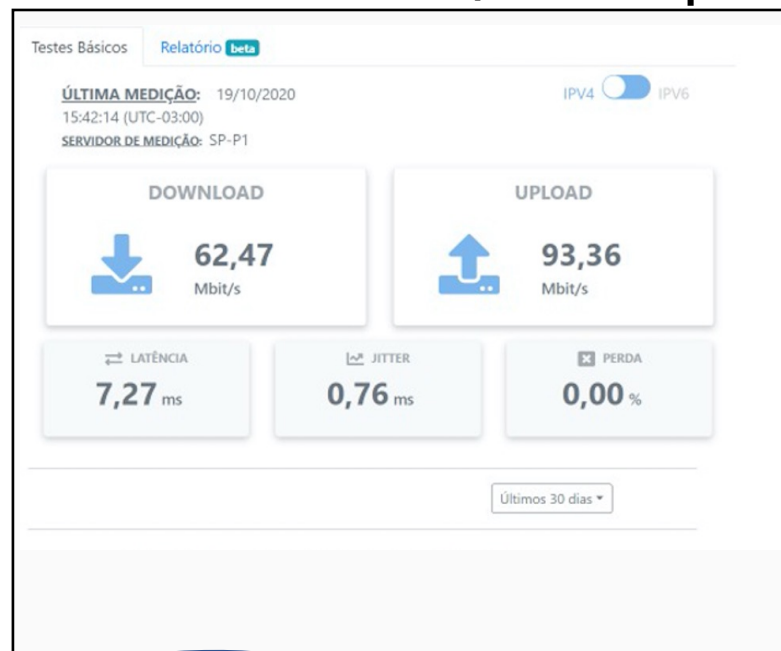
Testes Básicos Relatório beta

ÚLTIMA MEDIÇÃO: 19/10/2020 15:42:14 (UTC-03:00)
SERVIDOR DE MEDIÇÃO: SP-P1

IPV4 IPV6

DOWNLOAD
62,47 Mbit/s

UPLOAD
93,36 Mbit/s

LATÊNCIA
7,27 ms

JITTER
0,76 ms

PERDA
0,00 %

Últimos 30 dias